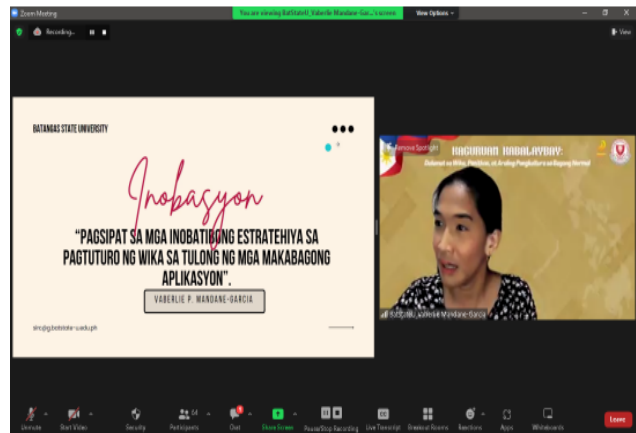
Zoom Meeting

You are viewing BatStateU Vaberlie Mandane-Garcia's screen

View Options

Recording...

View

BATANGAS STATE UNIVERSITY

Inobasyon

"PAGSIPAT SA MGA INOBATIBONG ESTRATEHIYA SA PAGTUTURO NG WIKA SA TULONG NG MGA MAKABAGONG APLIKASYON".

VABERLIE P. MANDANE-GARCIA

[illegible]@g.batstate-u.edu.ph

Remove Spotlight

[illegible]

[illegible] sa Wika, Panitikan, at Araling Pangkultura sa Bagong Normal

BatStateU Vaberlie Mandane-Garcia

Unmute

Start Video

Security

Participants

Chat

Share Screen

Pause/Stop Recording

Live Transcript

Breakout Rooms

Reactions

Apps

Whiteboards

Leave